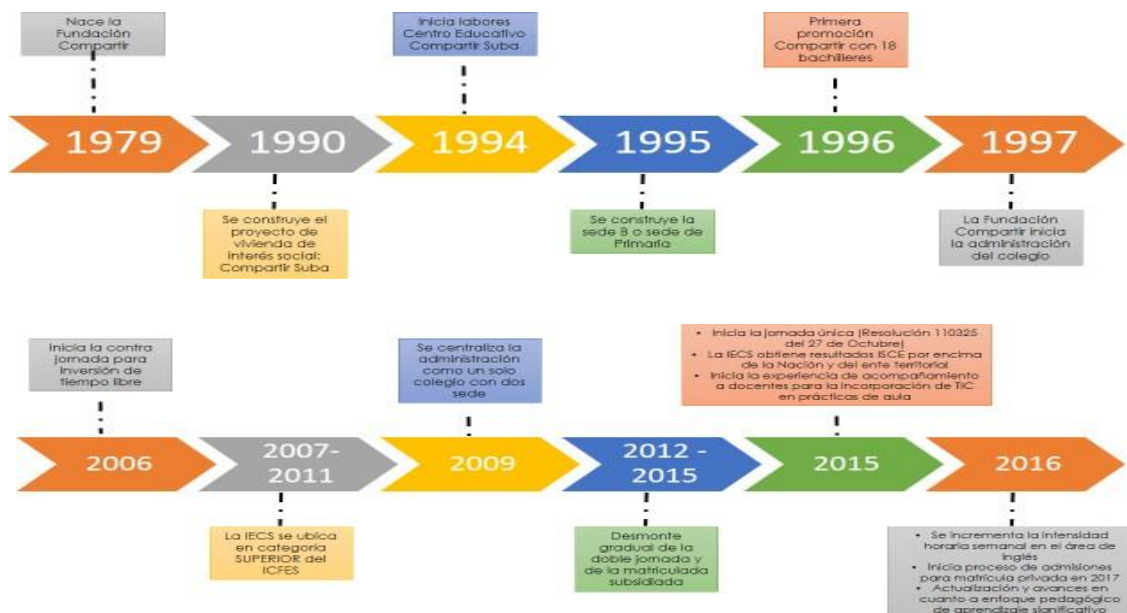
Nace la Fundación Compartir

Inicia labores Centro Educativo Compartir Suba

Primera promoción Compartir con 18 bachilleres

1979

1990

1994

1995

1996

1997

Se construye el proyecto de vivienda de interés social: Compartir Suba

Se construye la sede B o sede de Primaria

La Fundación Compartir inicia la administración del colegio

Inicia la contra jornada para inversión de tiempo libre

Se centraliza la administración como un solo colegio con dos sede

• Inicia la jornada única (Resolución 110325 del 27 de Octubre)
• La IECS obtiene resultados ISCE por encima de la Nación y del ente territorial
• Inicia la experiencia de acompañamiento a docentes para la incorporación de TIC en prácticas de aula

2006

2007-2011

2009

2012 - 2015

2015

2016

La IECS se ubica en categoría SUPERIOR del ICFES

Desmonte gradual de la doble jornada y de la matriculada subsidiada

• Se incrementa la intensidad horaria semanal en el área de inglés
• Inicia proceso de admisiones para matrícula privada en 2017
• Actualización y avances en cuanto a enfoque pedagógico de aprendizaje significativo